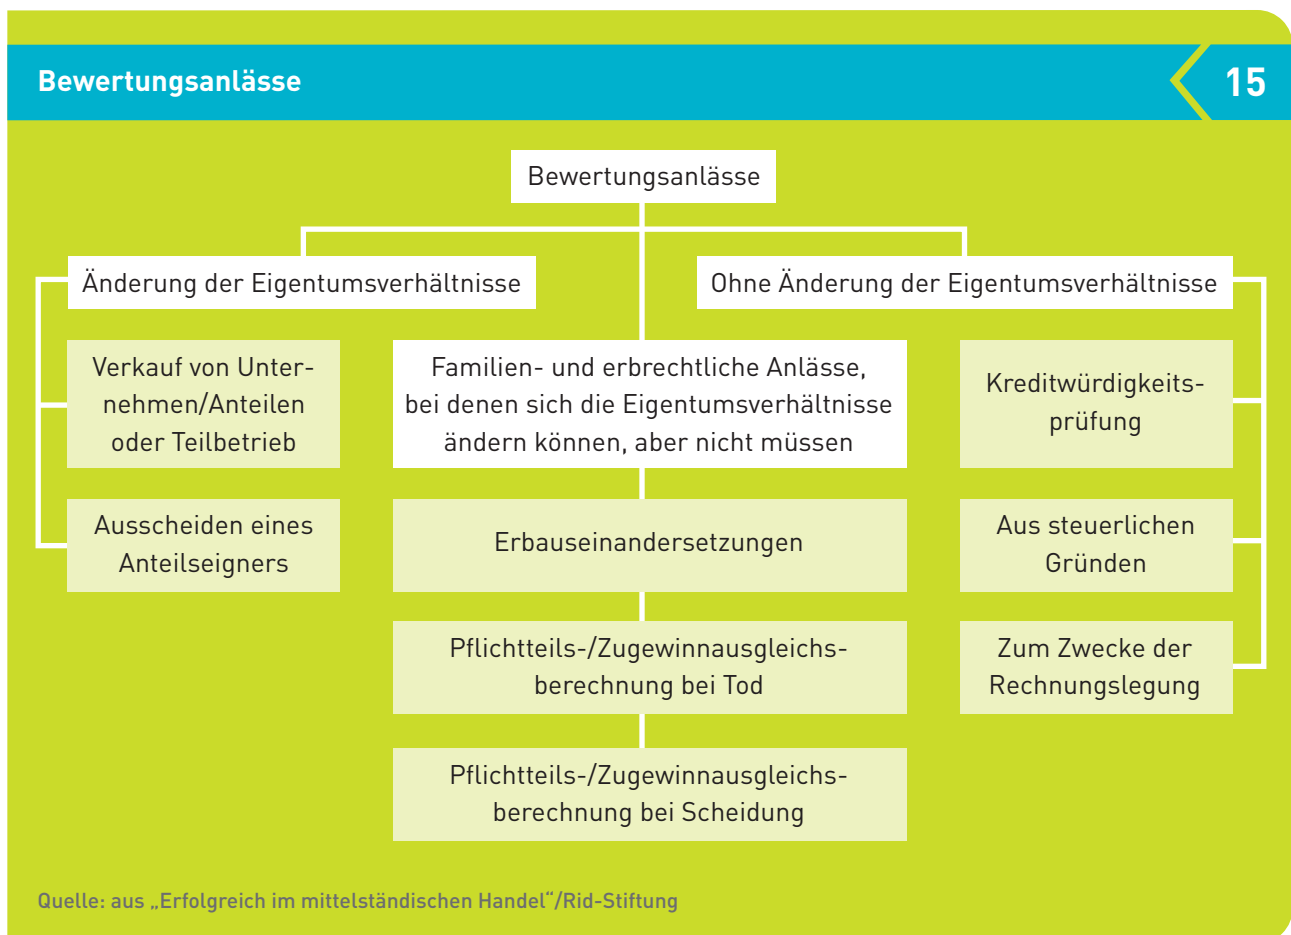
Bewertungsanlässe

15

Bewertungsanlässe

Änderung der Eigentumsverhältnisse

Ohne Änderung der Eigentumsverhältnisse

Verkauf von Unternehmen/Anteilen oder Teilbetrieb

Ausscheiden eines Anteilseigners

Familien- und erbrechtliche Anlässe, bei denen sich die Eigentumsverhältnisse ändern können, aber nicht müssen

Erbauseinandersetzungen

Pflichtteils-/Zugewinnausgleichsberechnung bei Tod

Pflichtteils-/Zugewinnausgleichsberechnung bei Scheidung

Kreditwürdigkeitsprüfung

Aus steuerlichen Gründen

Zum Zwecke der Rechnungslegung

Quelle: aus „Erfolgreich im mittelständischen Handel"/Rid-Stiftung